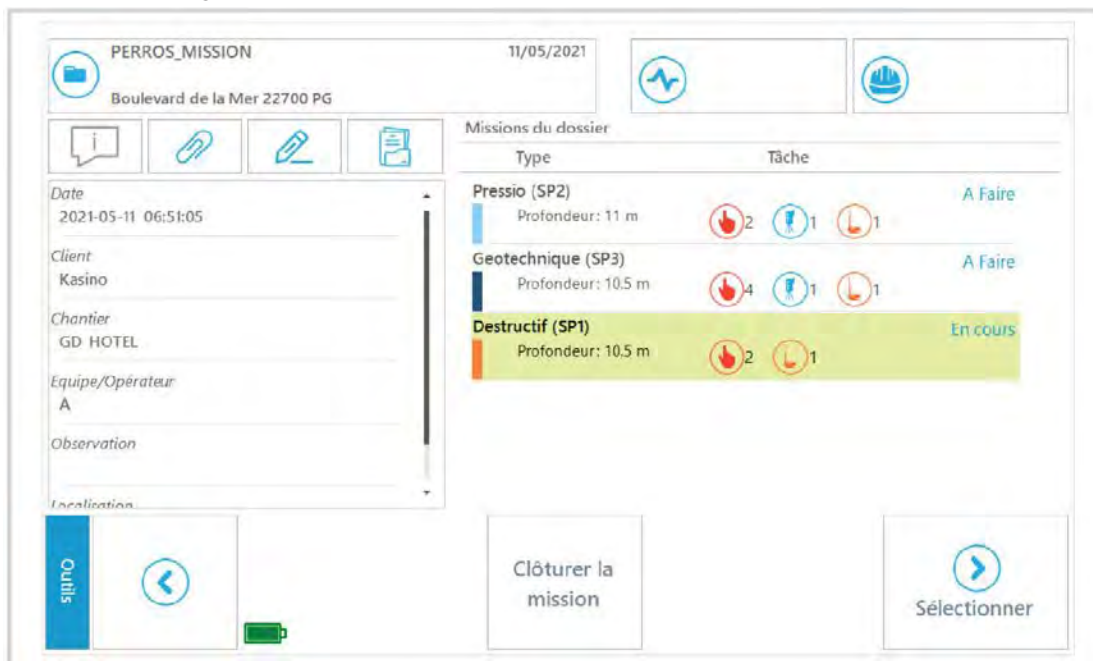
PERROS_MISSION
Boulevard de la Mer 22700 PG
11/05/2021

Missions du dossier
Type
Tâche

Date
2021-05-11 06:51:05
Client
Kasino
Chantier
GD HOTEL
Equipe/Opérateur
A
Observation
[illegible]

Pressio (SP2)
Profondeur: 11 m
2 1 1
A Faire

Geotechnique (SP3)
Profondeur: 10.5 m
4 1 1
A Faire

Destructif (SP1)
Profondeur: 10.5 m
2 1
En cours

Outils

Clôturer la mission

Sélectionner